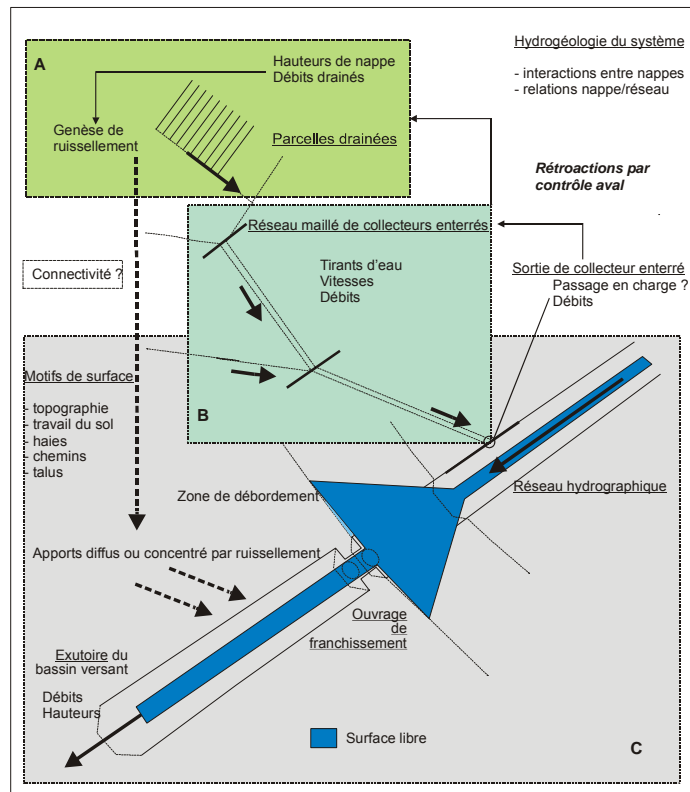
Hydrogéologie du système

- interactions entre nappes
- relations nappe/réseau

A

Hauteurs de nappe
Débits drainés

Genèse de ruissellement

Parcelles drainées

Rétroactions par contrôle aval

Réseau maillé de collecteurs enterrés

Connectivité ?

Tirants d'eau
Vitesses
Débits

Sortie de collecteur enterré
Passage en charge ?
Débits

Motifs de surface

- topographie
- travail du sol
- haies
- chemins
- talus

B

Zone de débordement

Réseau hydrographique

Apports diffus ou concentré par ruissellement

Ouvrage de franchissement

Exutoire du bassin versant

Débits
Hauteurs

Surface libre

C